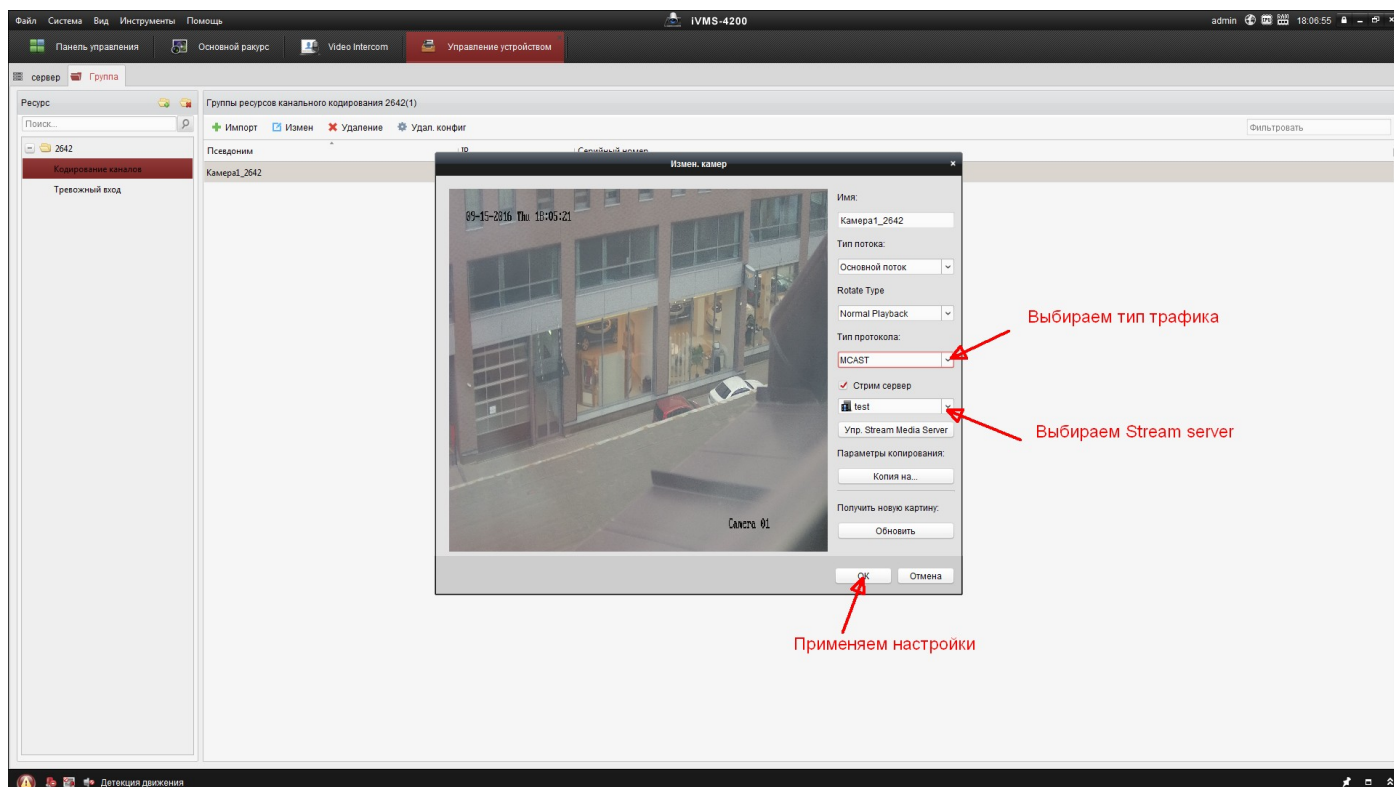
Файл Система Вид Инструменты Помощь
iVMS-4200
admin 18:06:55

Панель управления
Основной ракурс
Video Intercom
Управление устройством

сервер
Группа

Ресурс
Поиск...
2642
Кодирование каналов
Тревожный вход

Группы ресурсов канального кодирования 2642(1)
Импорт
Измен
Удаление
Удал. конфиг
Фильтровать

| Псевдоним | IP | Серийный номер |
|---|---|---|
| Камера1_2642 | | |

Измен. камер

09-15-2016 Thu 18:05:21
Camera 01

Имя:
Камера1_2642
Тип потока:
Основной поток
Rotate Type
Normal Playback
Тип протокола:
MCAST
Стрим сервер
test
Упр. Stream Media Server
Параметры копирования:
Копия на...
Получить новую картину:
Обновить
OK
Отмена

Выбираем тип трафика
Выбираем Stream server
Применяем настройки

Детекция движения